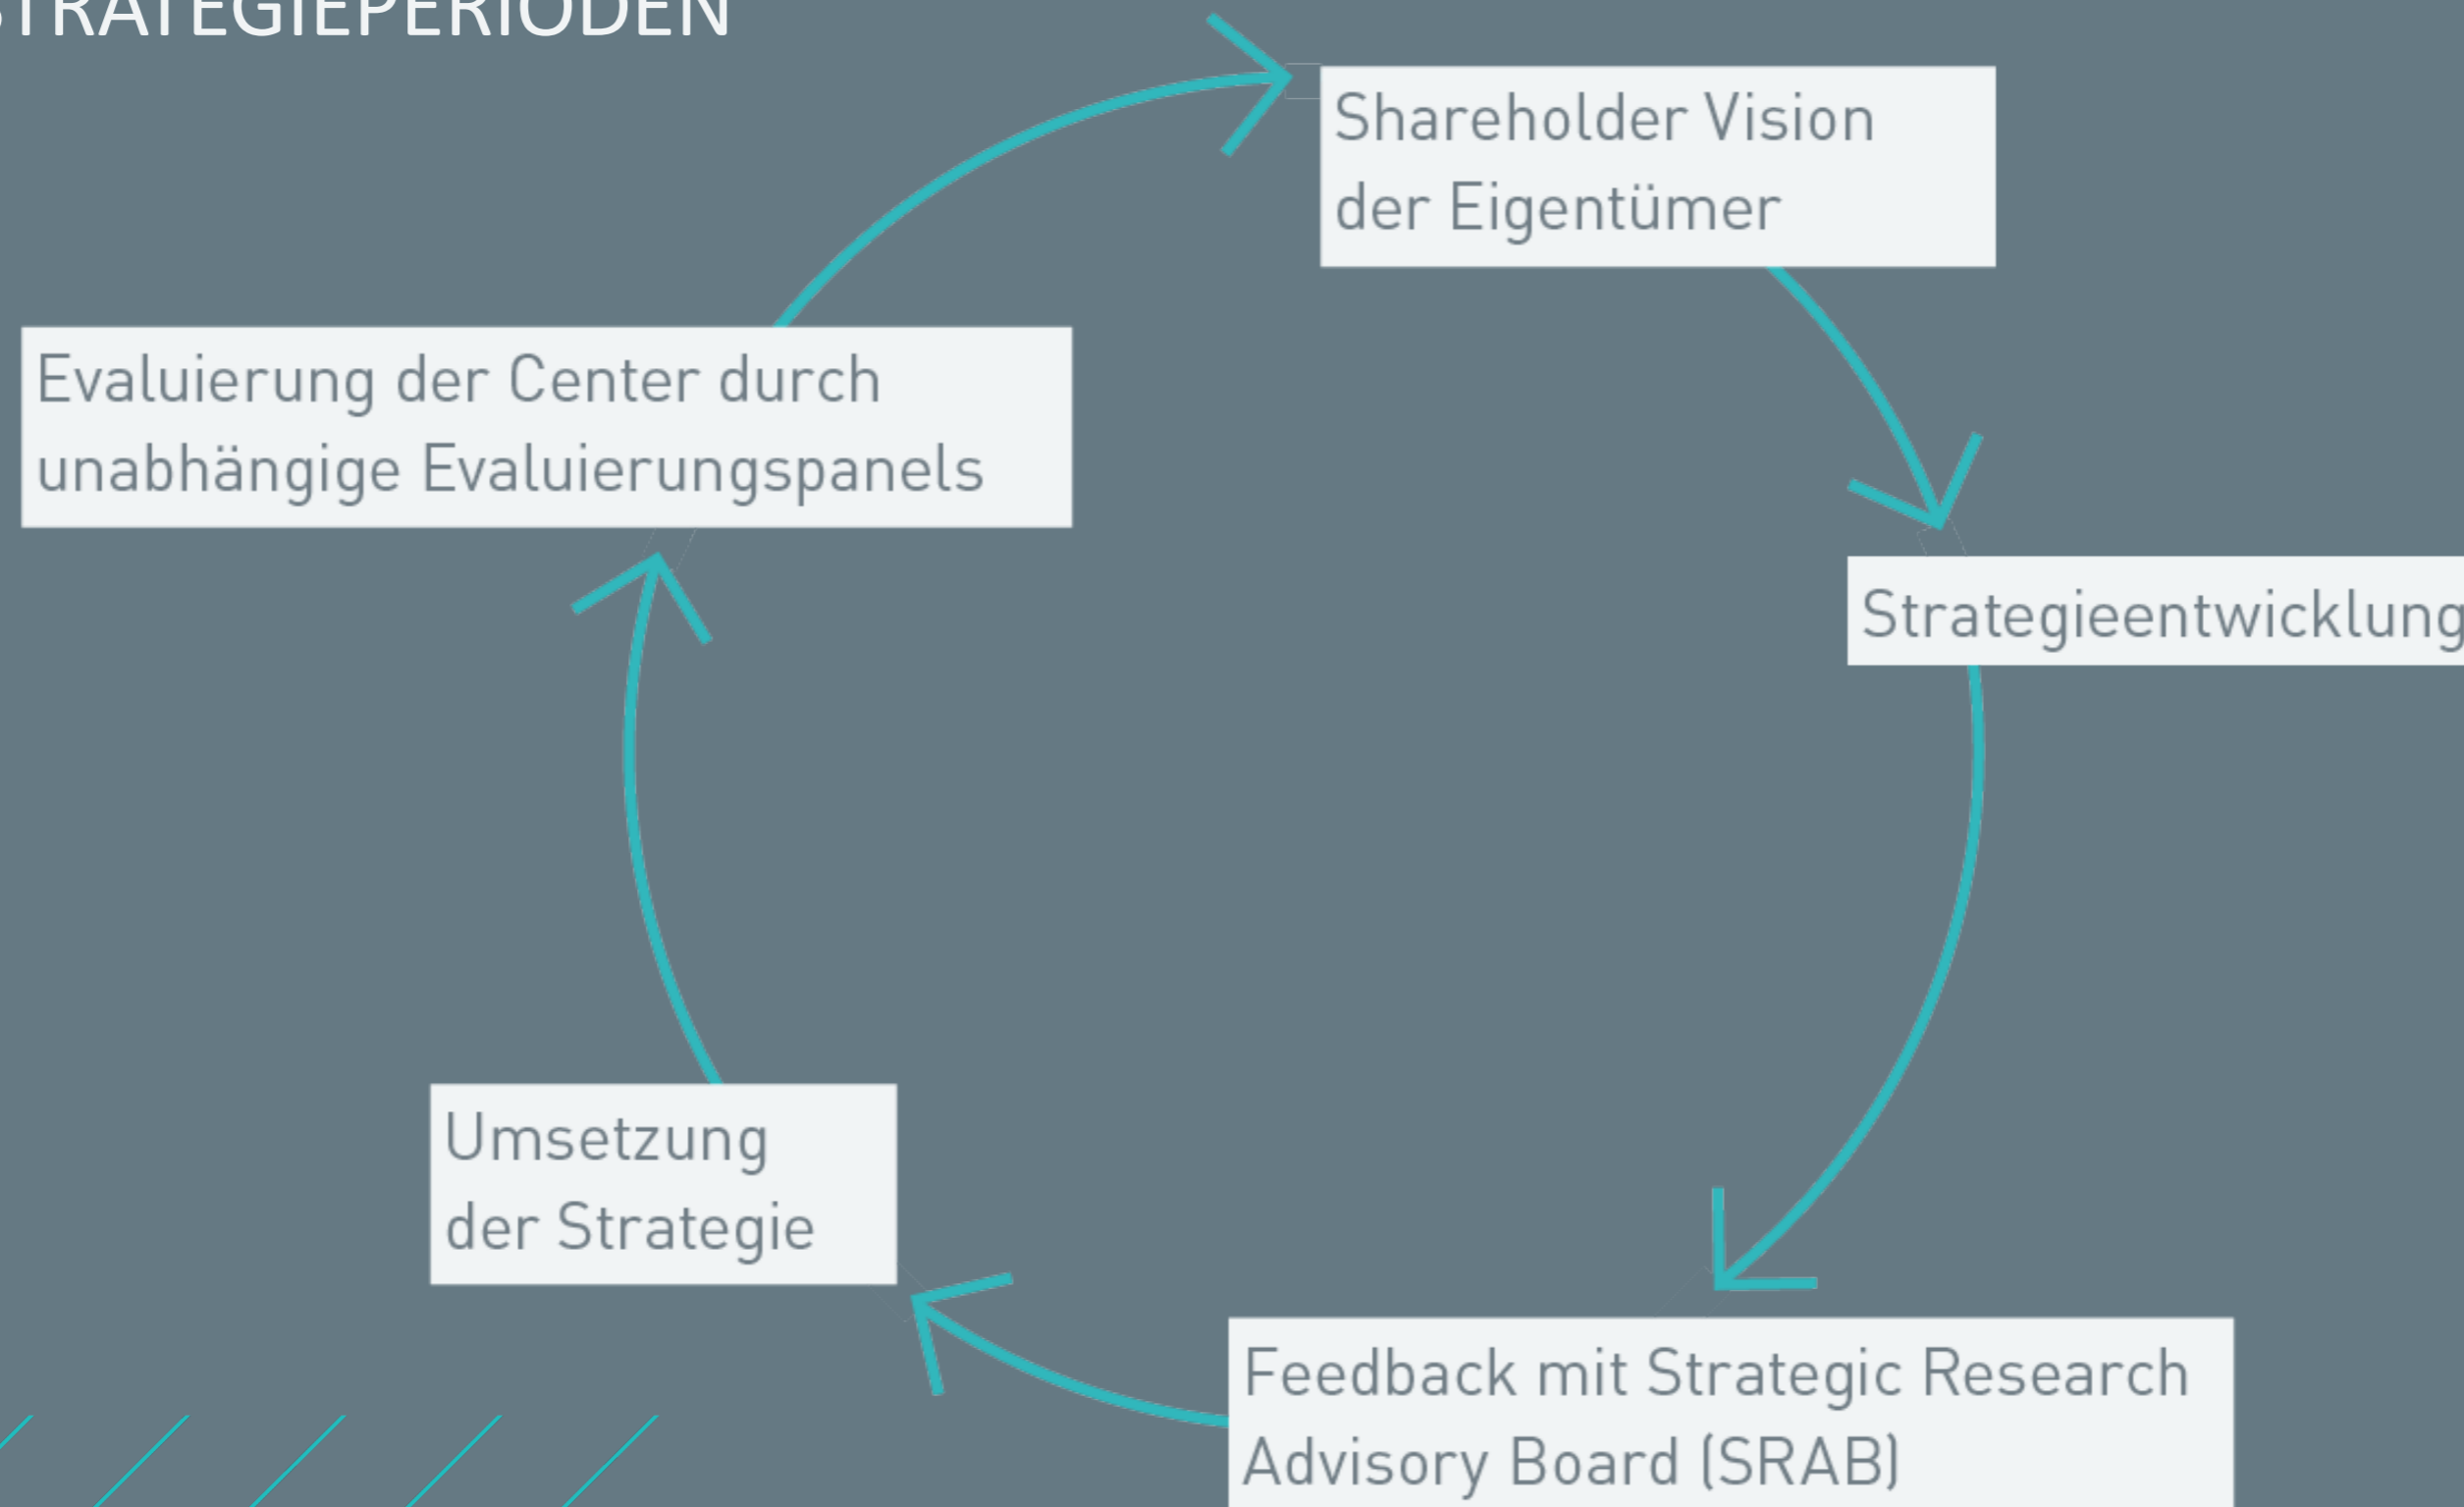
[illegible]TRATEGIEPERIODEN

Shareholder Vision der Eigentümer

Strategieentwicklung

Feedback mit Strategic Research Advisory Board (SRAB)

Umsetzung der Strategie

Evaluierung der Center durch unabhängige Evaluierungspanels